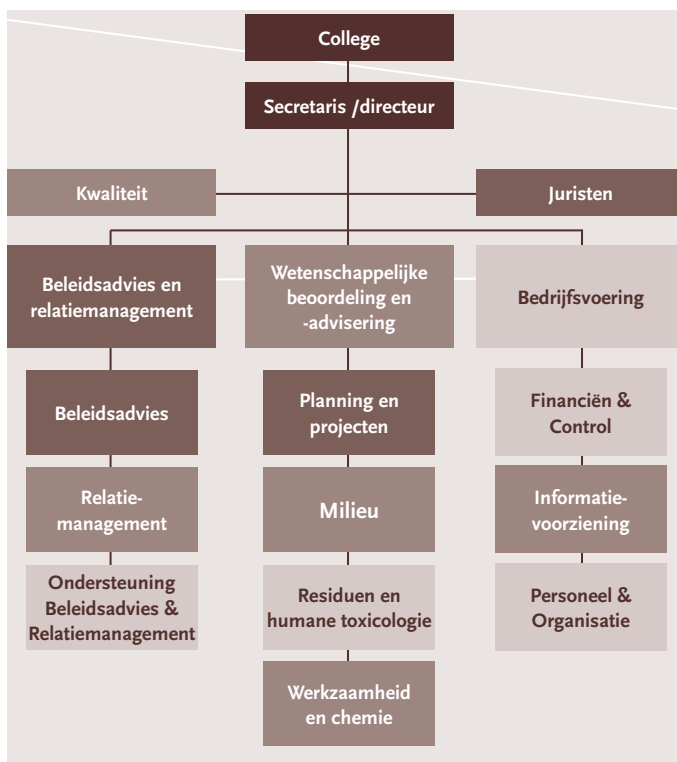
College

Secretaris /directeur

Kwaliteit

Juristen

Beleidsadvies en relatiemanagement

Wetenschappelijke beoordeling en -advisering

Bedrijfsvoering

Beleidsadvies

Relatie-management

Ondersteuning Beleidsadvies & Relatiemanagement

Planning en projecten

Milieu

Residuen en humane toxicologie

Werkzaamheid en chemie

Financiën & Control

Informatie-voorziening

Personeel & Organisatie